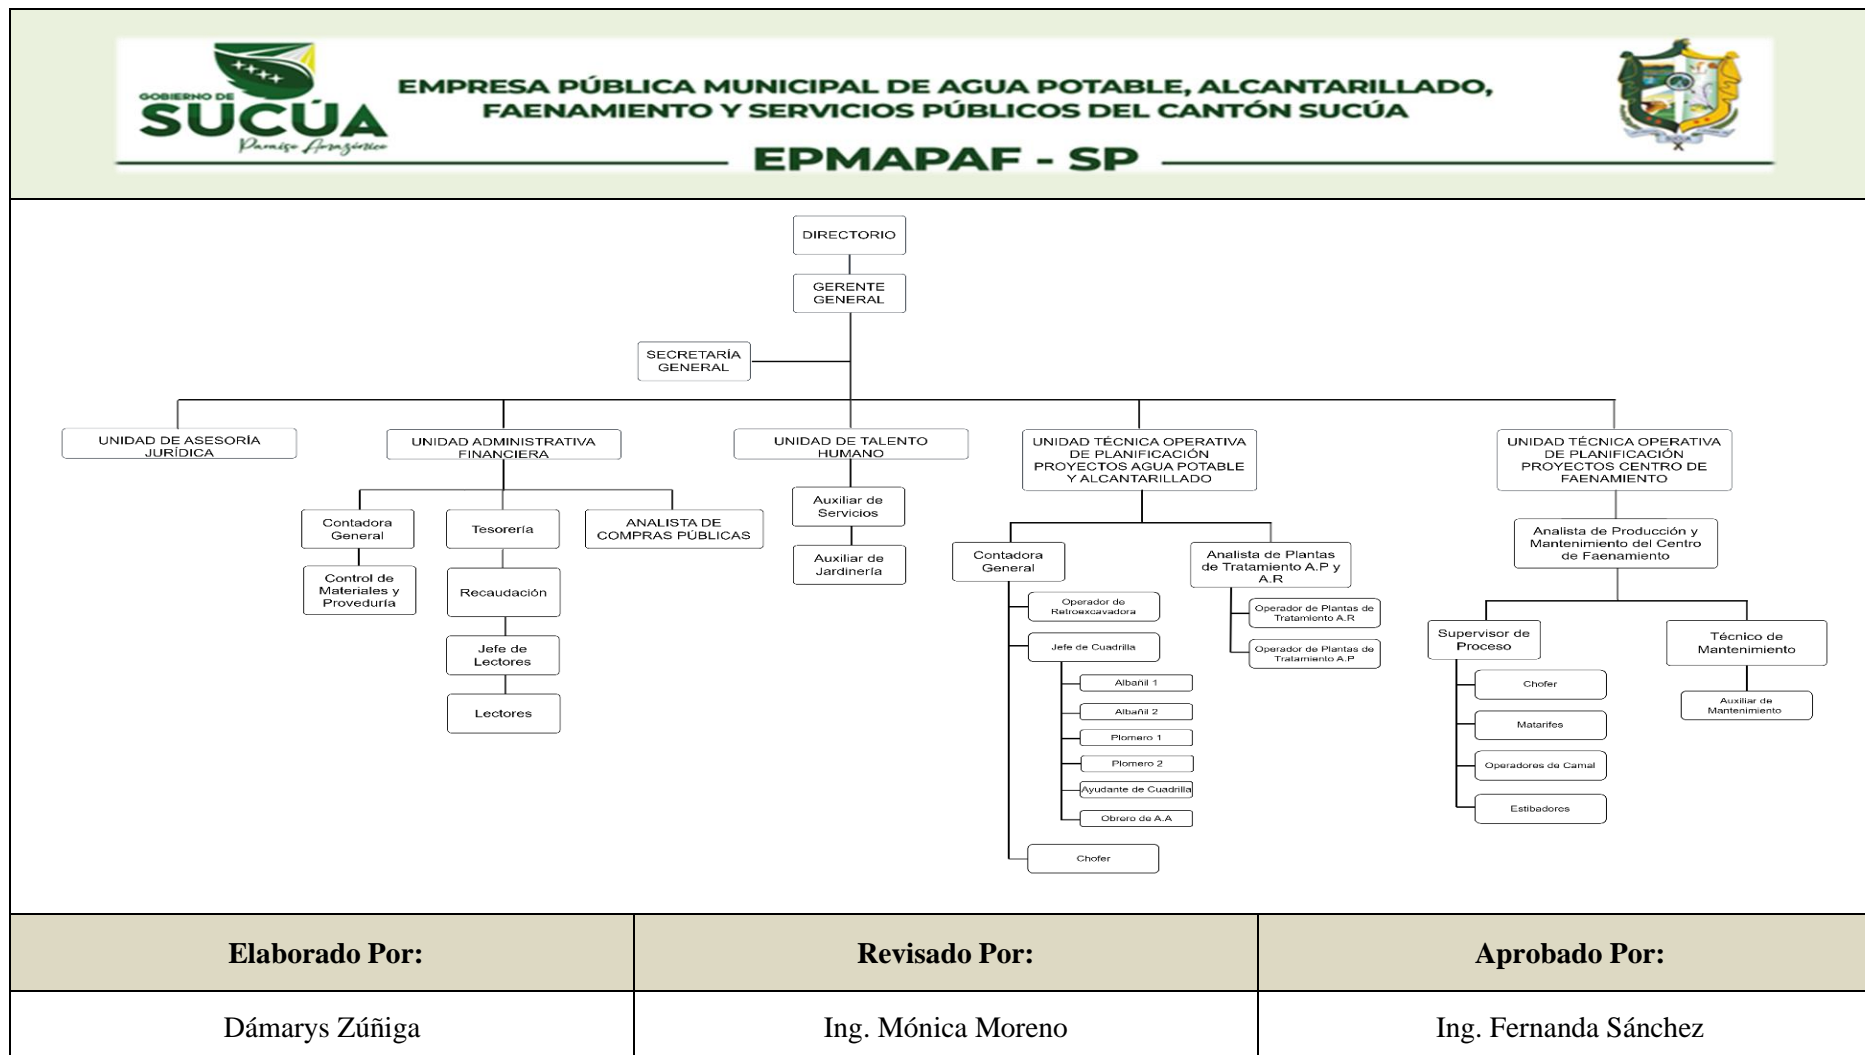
GOBIERNO DE SUCÚA
Paraíso Amazónico

EMPRESA PÚBLICA MUNICIPAL DE AGUA POTABLE, ALCANTARILLADO, FAENAMIENTO Y SERVICIOS PÚBLICOS DEL CANTÓN SUCÚA

EPMAPAF - SP

DIRECTORIO

GERENTE GENERAL

SECRETARÍA GENERAL

UNIDAD DE ASESORÍA JURÍDICA

UNIDAD ADMINISTRATIVA FINANCIERA

Contadora General

Control de Materiales y Proveduría

Tesorería

Recaudación

Jefe de Lectores

Lectores

ANALISTA DE COMPRAS PÚBLICAS

UNIDAD DE TALENTO HUMANO

Auxiliar de Servicios

Auxiliar de Jardinería

UNIDAD TÉCNICA OPERATIVA DE PLANIFICACIÓN PROYECTOS AGUA POTABLE Y ALCANTARILLADO

Contadora General

Operador de Retroexcavadora

Jefe de Cuadrilla

Albañil 1

Albañil 2

Plomero 1

Plomero 2

Ayudante de Cuadrilla

Obrero de A.A

Chofer

Analista de Plantas de Tratamiento A.P y A.R

Operador de Plantas de Tratamiento A.R

Operador de Plantas de Tratamiento A.P

UNIDAD TÉCNICA OPERATIVA DE PLANIFICACIÓN PROYECTOS CENTRO DE FAENAMIENTO

Analista de Producción y Mantenimiento del Centro de Faenamiento

Supervisor de Proceso

Chofer

Matarifes

Operadores de Camal

Estibadores

Técnico de Mantenimiento

Auxiliar de Mantenimiento

| Elaborado Por: | Revisado Por: | Aprobado Por: |
|---|---|---|
| Dámarys Zúñiga | Ing. Mónica Moreno | Ing. Fernanda Sánchez |